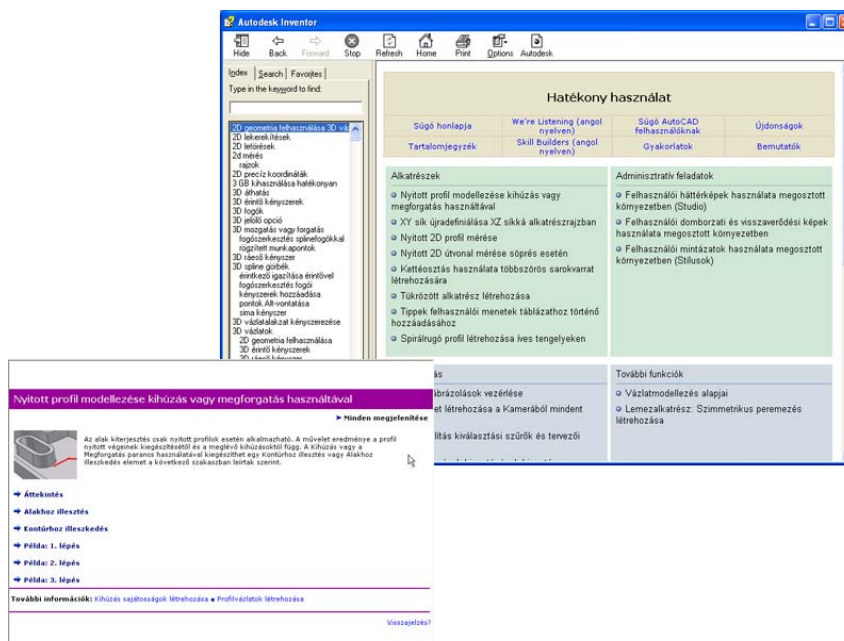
Autodesk Inventor

Hide Back Forward Stop Refresh Home Print Options Autodesk

Index Search Favorites

Type in the keyword to find:

2D geometria felhasználása 3D váz
2D lekerekítések
2D letörések
2d mérés
rajzok
2D precíz koordináták
3 GB kihasználása hatékonyan
3D áthatás
3D érintő kényszerek
3D fogók
3D jelölő opció
3D mozgatás vagy forgatás
fogószerkesztés splinefogókkal
rögzített munkapontok
3D ráeső kényszer
3D spline görbék
érintkező igazítása érintővel
fogószerkesztés fogói
kényszerek hozzáadása
pontok Alt-vontatása
sima kényszer
3D vázlatalakzat kényszerezése
3D vázlatok
2D geometria felhasználása
3D érintő kényszerek
3D ráeső kényszer

Hatékony használat

| Súgó honlapja | We're Listening (angol nyelven) | Súgó AutoCAD felhasználóknak | Újdonságok |
|---|---|---|---|
| Tartalomjegyzék | Skill Builders (angol nyelven) | Gyakorlatok | Bemutatók |

Alkatrészek
Nyitott profil modellezése kihúzás vagy megforgatás használtával
XY sík újradefiniálása XZ síkká alkatrészrajzban
Nyitott 2D profil mérése
Nyitott 2D útvonal mérése söprés esetén
Kettéosztás használata többszörös sarokvarrat létrehozására
Tükrözött alkatrész létrehozása
Tippek felhasználói menetek táblázathoz történő hozzáadásához
Spirálrugó profil létrehozása íves tengelyeken

Adminisztratív feladatok
Felhasználói háttérképek használata megosztott környezetben (Studio)
Felhasználói domborzati és visszaverődési képek használata megosztott környezetben
Felhasználói mintázatok használata megosztott környezetben (Stílusok)

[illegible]ás
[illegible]ábrázolások vezérlése
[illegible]et létrehozása a Kamerából mindent
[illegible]litás kiválasztási szűrők és tervezői

További funkciók
Vázlatmodellezés alapjai
Lemezalkatrész: Szimmetrikus peremezés létrehozása

Nyitott profil modellezése kihúzás vagy megforgatás használtával

► Minden megjelenítése

Az alak kiterjesztés csak nyitott profilok esetén alkalmazható. A művelet eredménye a profil nyitott végeinek kiegészítésétől és a meglévő kihúzásoktól függ. A Kihúzás vagy a Megforgatás parancs használatával kiegészíthet egy Kontúrhoz illesztés vagy Alakhoz illesztés elemet a következő szakaszban leírtak szerint.

Áttekintés
Alakhoz illesztés
Kontúrhoz illeszkedés
Példa: 1. lépés
Példa: 2. lépés
Példa: 3. lépés

További információk: Kihúzás sajátosságok létrehozása ■ Profilvázlatok létrehozása

Visszajelzés?